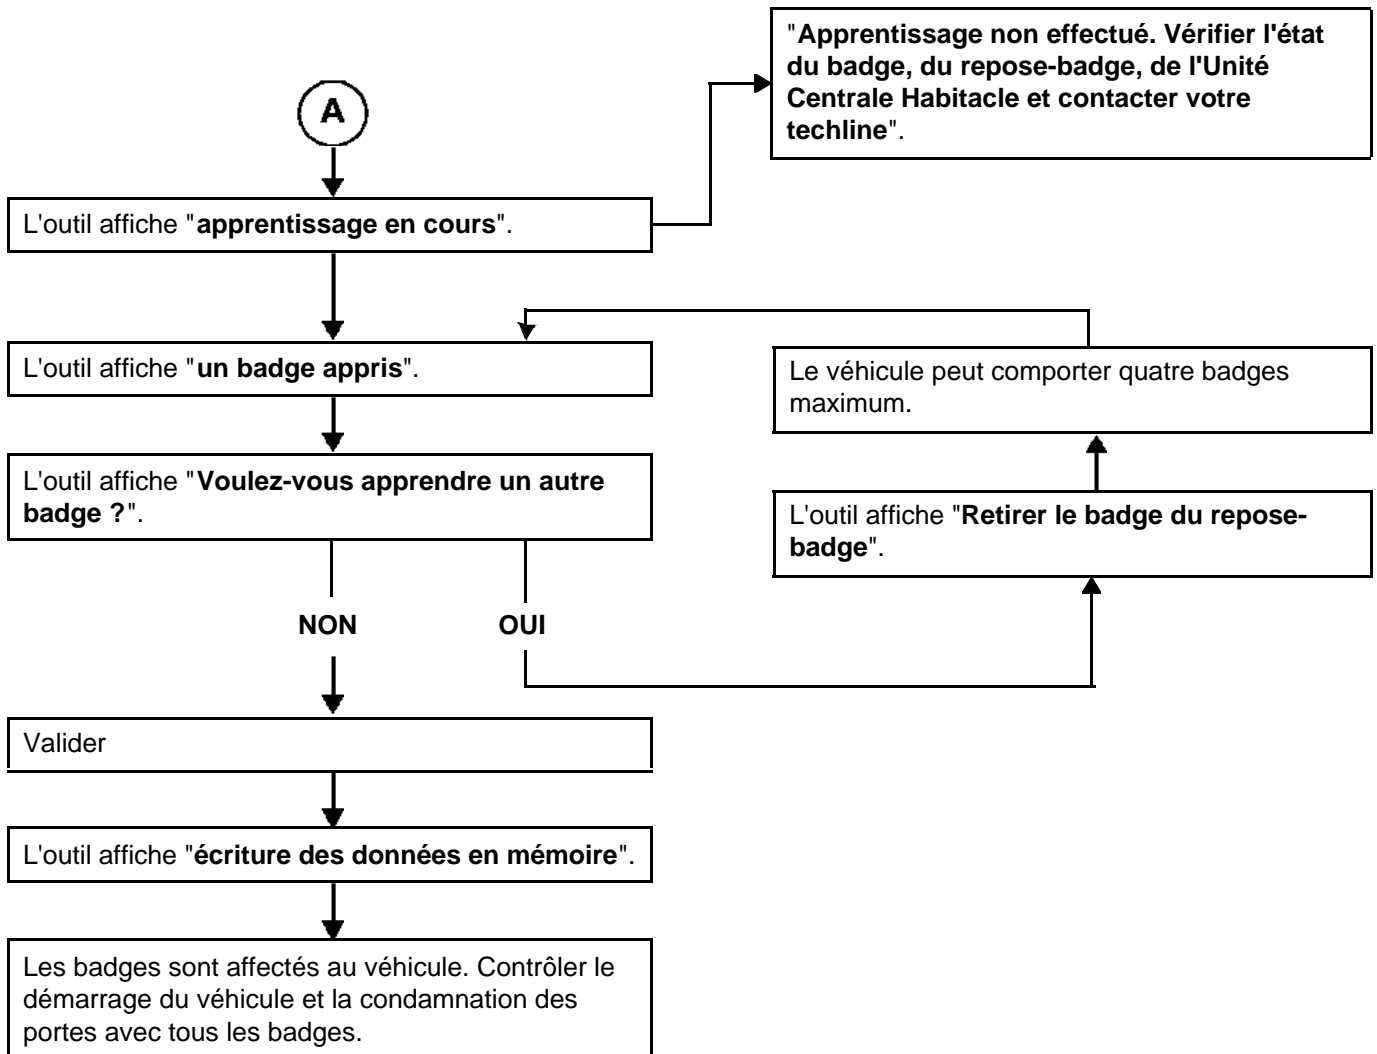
A

L'outil affiche "apprentissage en cours".

"Apprentissage non effectué. Vérifier l'état du badge, du repose-badge, de l'Unité Centrale Habitacle et contacter votre techline".

L'outil affiche "un badge appris".

L'outil affiche "Voulez-vous apprendre un autre badge ?".

NON

OUI

L'outil affiche "Retirer le badge du repose-badge".

Le véhicule peut comporter quatre badges maximum.

Valider

L'outil affiche "écriture des données en mémoire".

Les badges sont affectés au véhicule. Contrôler le démarrage du véhicule et la condamnation des portes avec tous les badges.